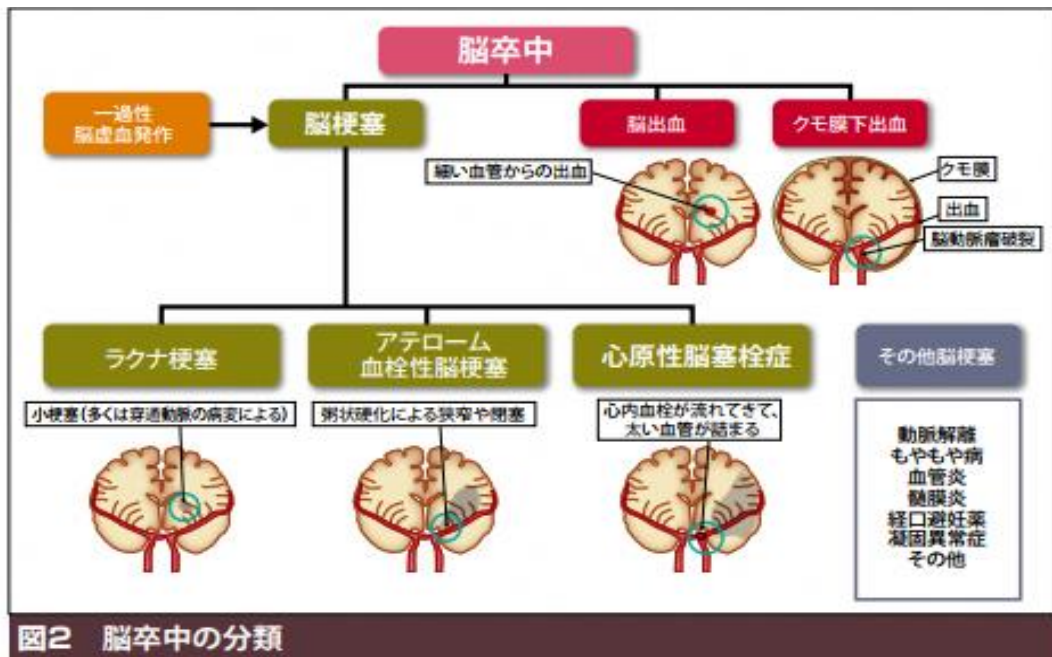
脳卒中

一過性
脳虚血発作

脳梗塞

脳出血

クモ膜下出血

細い血管からの出血

クモ膜

出血

脳動脈瘤破裂

ラクナ梗塞

小梗塞(多くは穿通動脈の病変による)

アテローム
血栓性脳梗塞

粥状硬化による狭窄や閉塞

心原性脳塞栓症

心内血栓が流れてきて、
太い血管が詰まる

その他脳梗塞

動脈解離
もやもや病
血管炎
髄膜炎
経口避妊薬
凝固異常症
その他

図2　脳卒中の分類